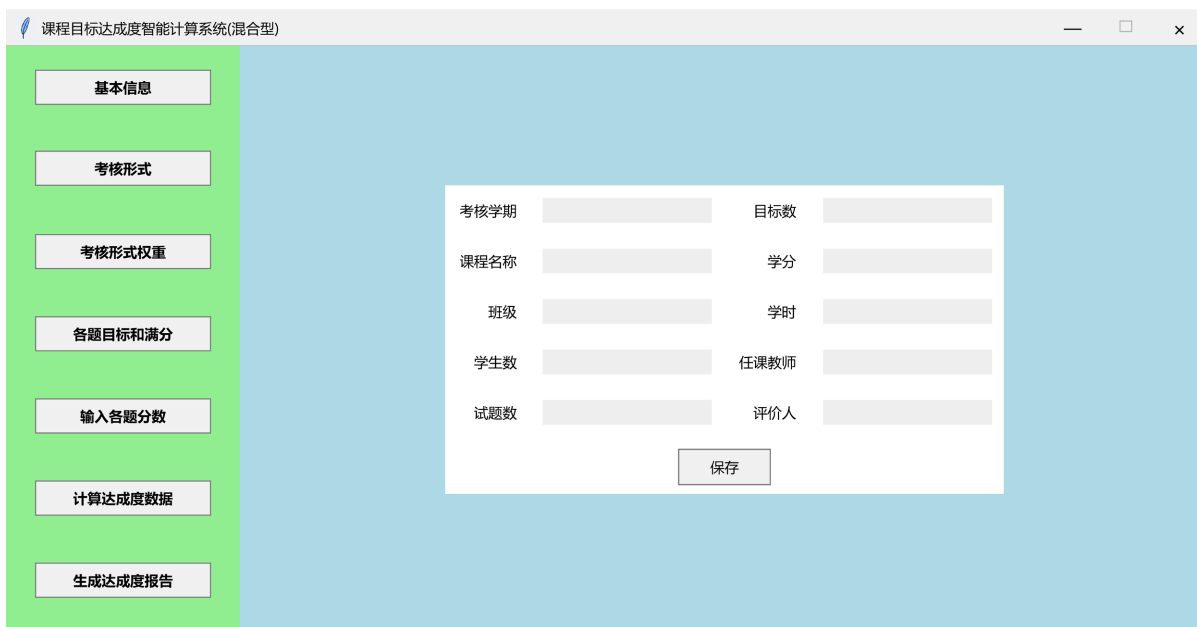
课程目标达成度智能计算系统(混合型)

基本信息

考核形式

考核形式权重

各题目标和满分

输入各题分数

计算达成度数据

生成达成度报告

考核学期

目标数

课程名称

学分

班级

学时

学生数

任课教师

试题数

评价人

保存